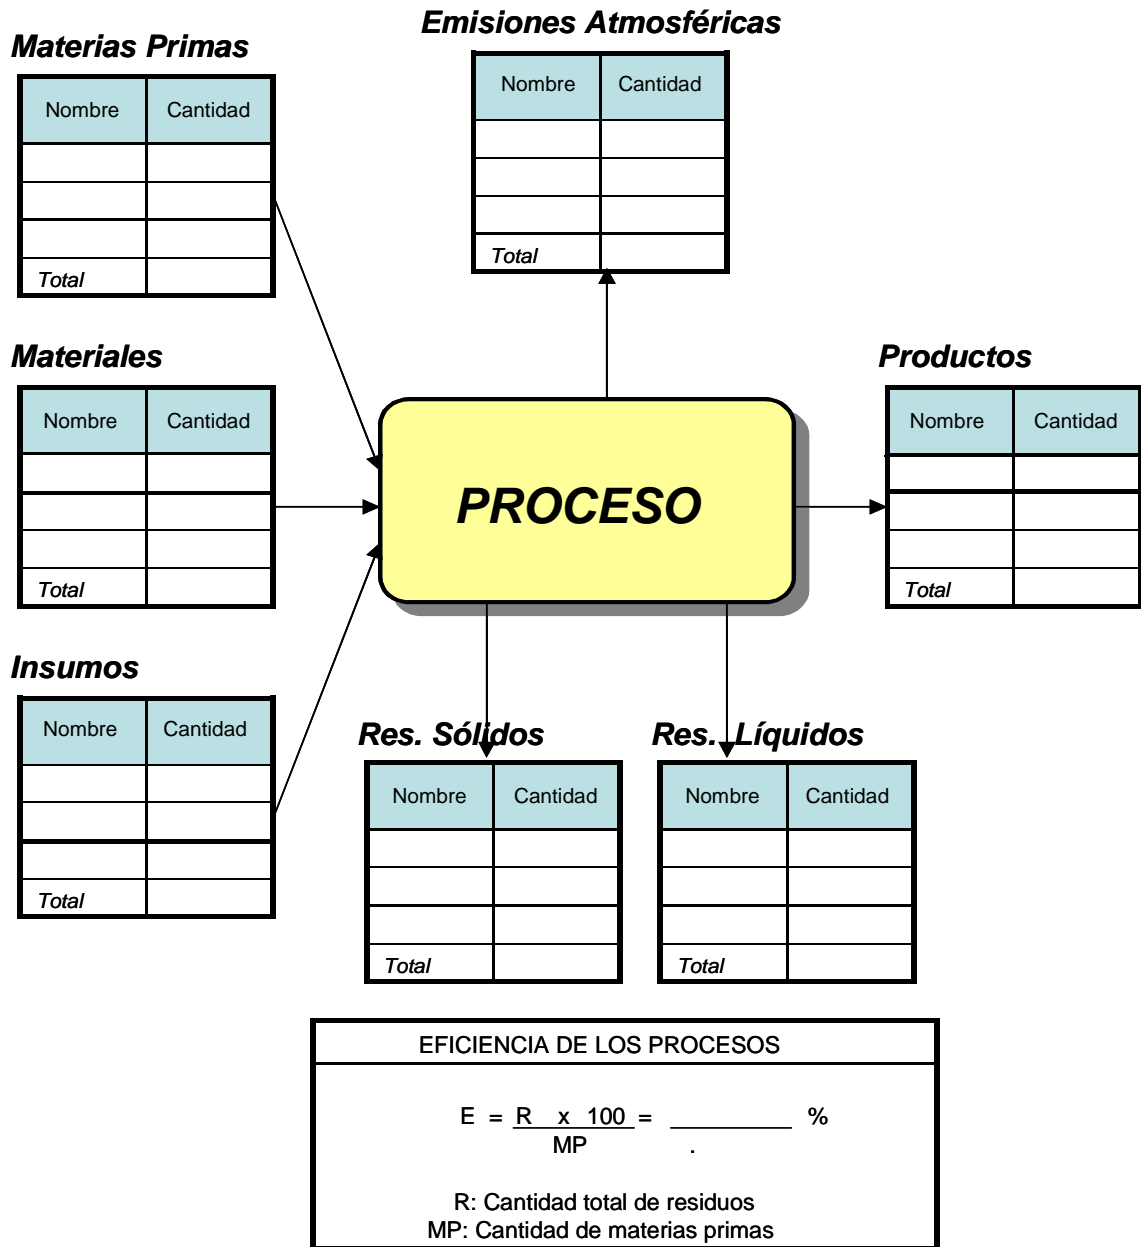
Emisiones Atmosféricas

| Nombre | Cantidad |
|---|---|
| | |
| | |
| | |
| Total | |

Materias Primas

| Nombre | Cantidad |
|---|---|
| | |
| | |
| | |
| Total | |

Materiales

| Nombre | Cantidad |
|---|---|
| | |
| | |
| | |
| Total | |

PROCESO

Productos

| Nombre | Cantidad |
|---|---|
| | |
| | |
| | |
| Total | |

Insumos

| Nombre | Cantidad |
|---|---|
| | |
| | |
| | |
| Total | |

Res. Sólidos

| Nombre | Cantidad |
|---|---|
| | |
| | |
| | |
| Total | |

Res. Líquidos

| Nombre | Cantidad |
|---|---|
| | |
| | |
| | |
| Total | |

EFICIENCIA DE LOS PROCESOS

$E = \frac{R \times 100}{MP} =$ ________ %

R: Cantidad total de residuos
MP: Cantidad de materias primas